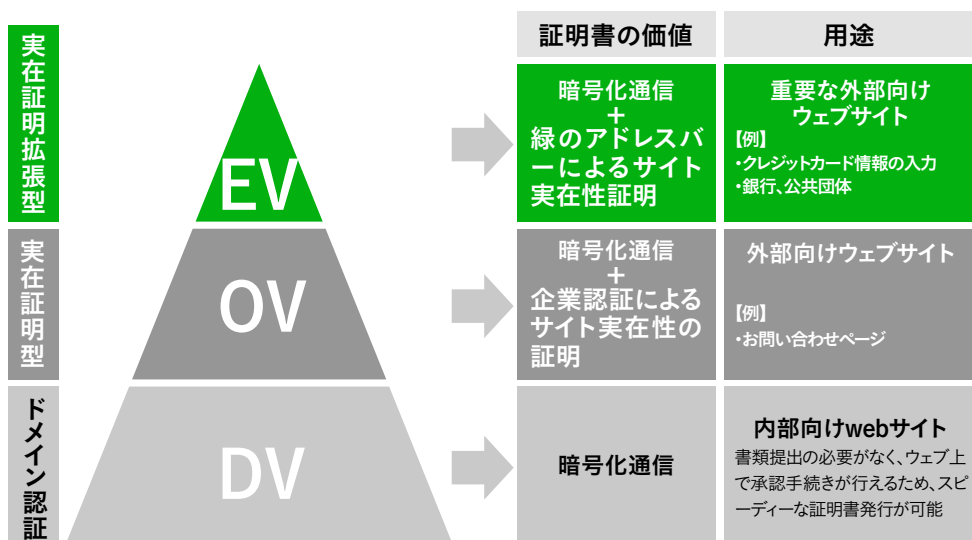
実在証明拡張型

EV

実在証明型

OV

ドメイン認証

DV

| 証明書の価値 | 用途 |
|---|---|
| 暗号化通信 ＋ 緑のアドレスバーによるサイト実在性証明 | 重要な外部向けウェブサイト 【例】 ・クレジットカード情報の入力 ・銀行、公共団体 |
| 暗号化通信 ＋ 企業認証によるサイト実在性の証明 | 外部向けウェブサイト 【例】 ・お問い合わせページ |
| 暗号化通信 | 内部向けwebサイト 書類提出の必要がなく、ウェブ上で承認手続きが行えるため、スピーディーな証明書発行が可能 |